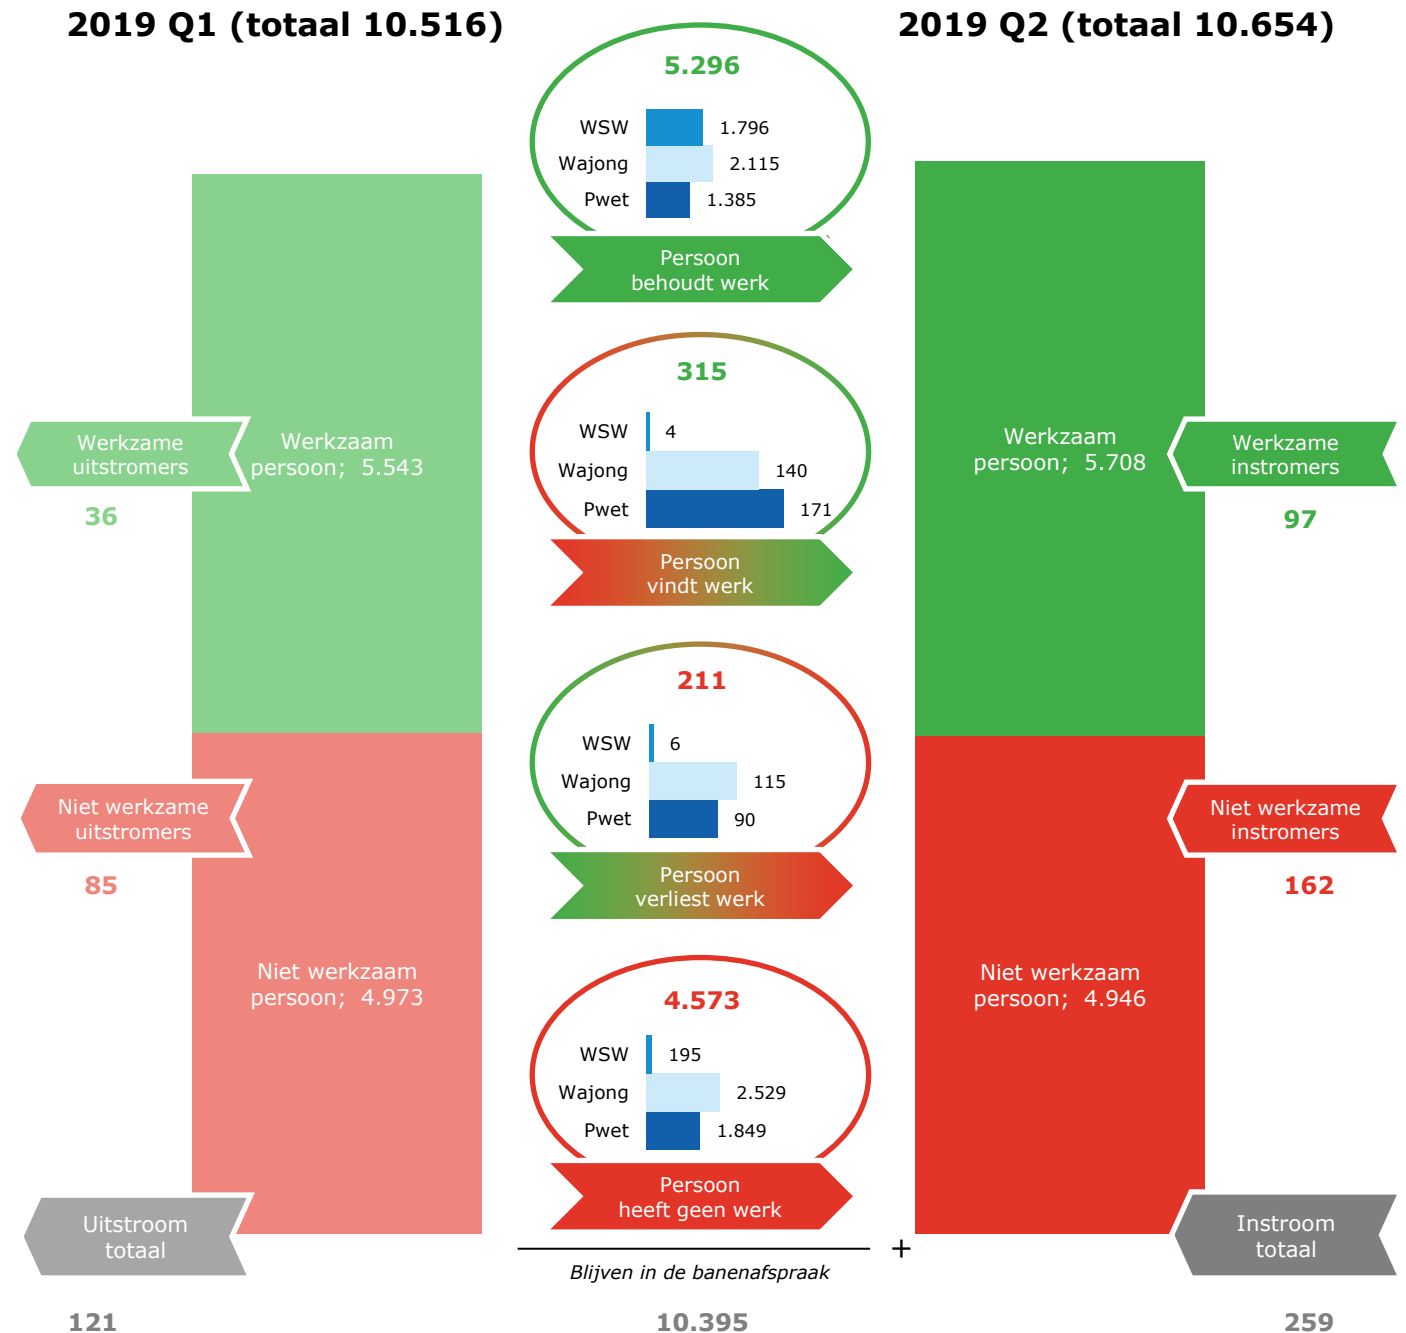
2019 Q1 (totaal 10.516)

2019 Q2 (totaal 10.654)

5.296

WSW 1.796
Wajong 2.115
Pwet 1.385

Persoon behoudt werk

Werkzame uitstromers

36

Werkzaam persoon; 5.543

315

WSW 4
Wajong 140
Pwet 171

Persoon vindt werk

Werkzaam persoon; 5.708

Werkzame instromers

97

Niet werkzame uitstromers

85

211

WSW 6
Wajong 115
Pwet 90

Persoon verliest werk

Niet werkzame instromers

162

Niet werkzaam persoon; 4.973

4.573

WSW 195
Wajong 2.529
Pwet 1.849

Persoon heeft geen werk

Niet werkzaam persoon; 4.946

Uitstroom totaal

121

+

Blijven in de banenafspraak

10.395

Instroom totaal

259